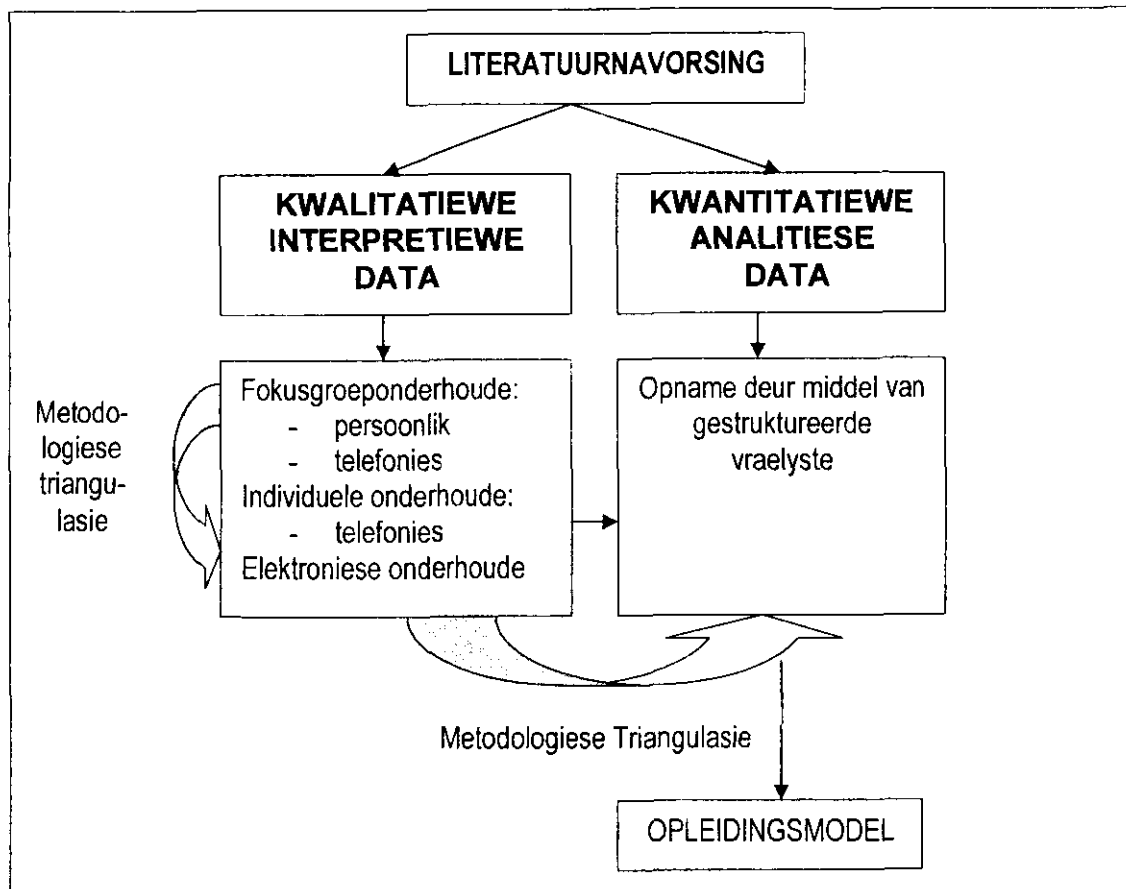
LITERATUURNAVORSING

KWALITATIEWE INTERPRETIEWE DATA

KWANTITATIEWE ANALITIESE DATA

Metodologiese triangulasie

Fokusgroeponderhoude:
- persoonlik
- telefonies
Individuele onderhoude:
- telefonies
Elektroniese onderhoude

Opname deur middel van gestruktureerde vraelyste

Metodologiese Triangulasie

OPLEIDINGSMODEL